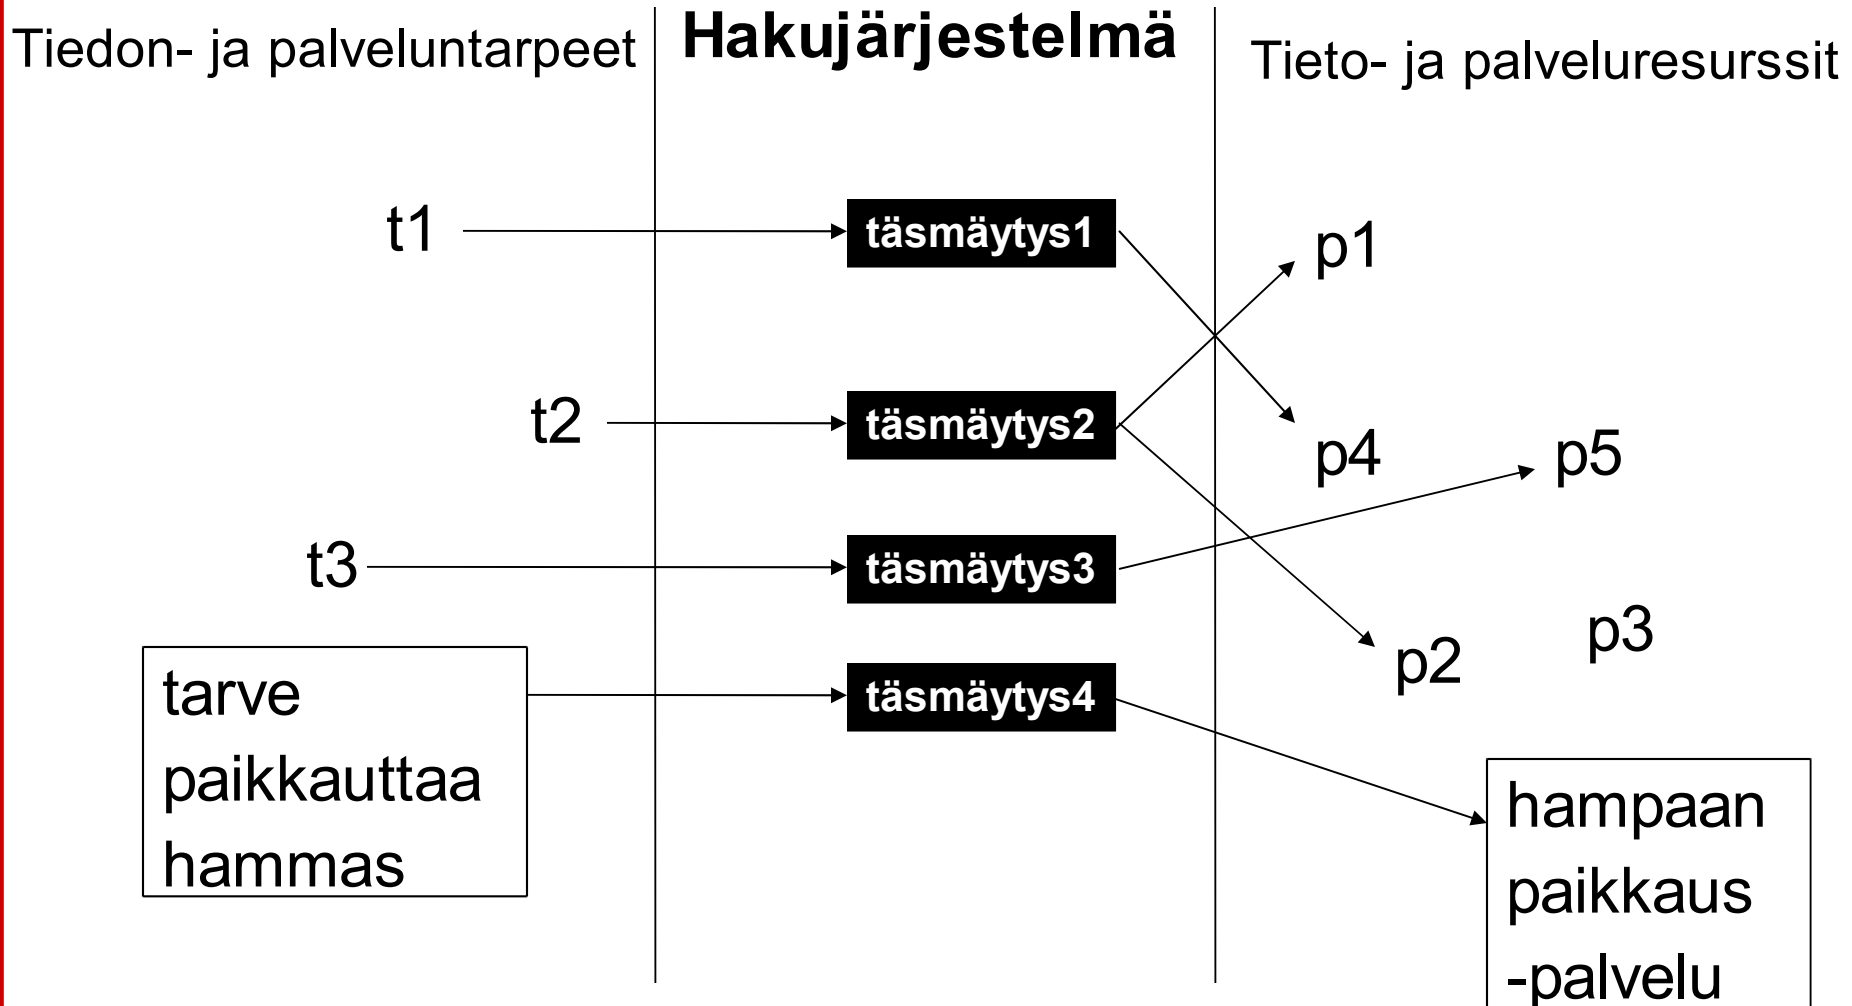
Tiedon- ja palveluntarpeet

Hakujärjestelmä

Tieto- ja palveluresurssit

t1

täsmäytys1

p1

t2

täsmäytys2

p4

p5

t3

täsmäytys3

p3

p2

tarve paikkauttaa hammas

täsmäytys4

hampaan paikkaus -palvelu